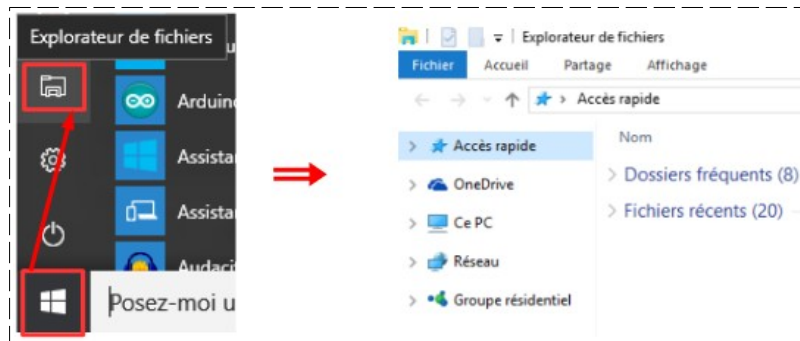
Explorateur de fichiers

Arduin

Assista

Assista

Audaci

Posez-moi u

Explorateur de fichiers

Fichier | Accueil | Partage | Affichage

Accès rapide

Accès rapide

OneDrive

Ce PC

Réseau

Groupe résidentiel

Nom

Dossiers fréquents (8)

Fichiers récents (20)